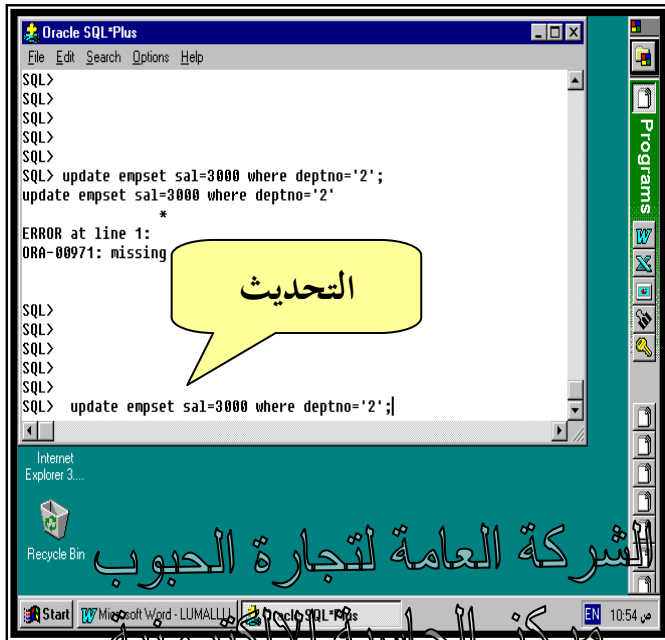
Oracle SQL*Plus

File Edit Search Options Help

SQL>
SQL>
SQL>
SQL>
SQL>
SQL> update empset sal=3000 where deptno='2';
update empset sal=3000 where deptno='2'
*
ERROR at line 1:
ORA-00971: missing

التحديث

SQL>
SQL>
SQL>
SQL>
SQL>
SQL> update empset sal=3000 where deptno='2';

Programs

Internet Explorer 3....

Recycle Bin

الشركة العامة لتجارة الحبوب

Start Microsoft Word - LUMALLU Oracle SQL*Plus EN 10:54 ص

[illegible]